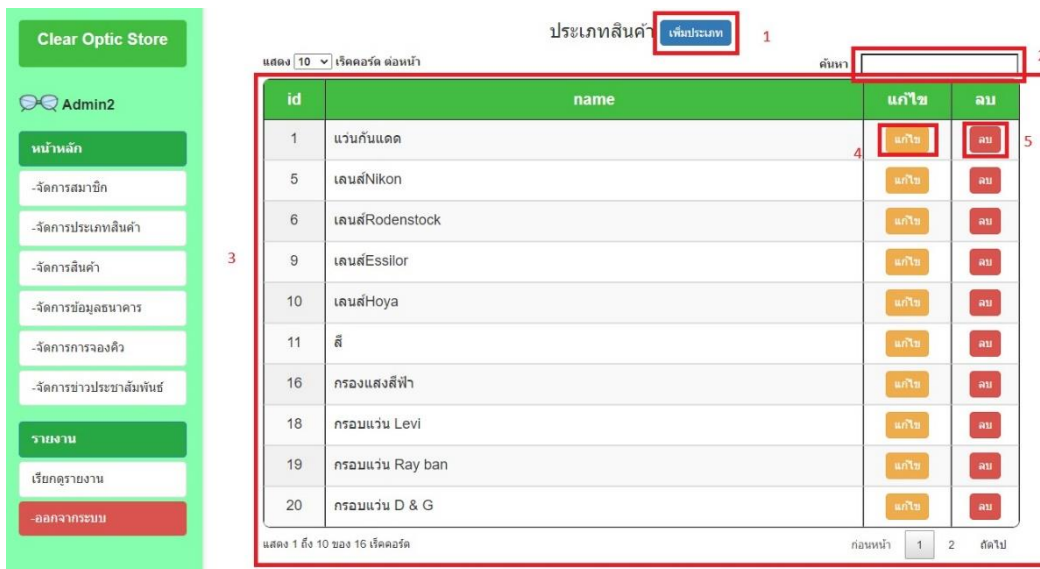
Clear Optic Store

Admin2

หน้าหลัก

-จัดการสมาชิก

-จัดการประเภทสินค้า

-จัดการสินค้า

-จัดการข้อมูลธนาคาร

-จัดการการจองคิว

-จัดการข่าวประชาสัมพันธ์

รายงาน

เรียกดูรายงาน

-ออกจากระบบ

ประเภทสินค้า เพิ่มประเภท 1

แสดง 10 เร็คคอร์ด ต่อหน้า

ค้นหา 2

3

| id | name | แก้ไข | ลบ |
|---|---|---|---|
| 1 | แว่นกันแดด | 4 แก้ไข | ลบ 5 |
| 5 | เลนส์Nikon | แก้ไข | ลบ |
| 6 | เลนส์Rodenstock | แก้ไข | ลบ |
| 9 | เลนส์Essilor | แก้ไข | ลบ |
| 10 | เลนส์Hoya | แก้ไข | ลบ |
| 11 | สี | แก้ไข | ลบ |
| 16 | กรองแสงสีฟ้า | แก้ไข | ลบ |
| 18 | กรอบแว่น Levi | แก้ไข | ลบ |
| 19 | กรอบแว่น Ray ban | แก้ไข | ลบ |
| 20 | กรอบแว่น D & G | แก้ไข | ลบ |

แสดง 1 ถึง 10 ของ 16 เร็คคอร์ด

ก่อนหน้า 1 2 ถัดไป